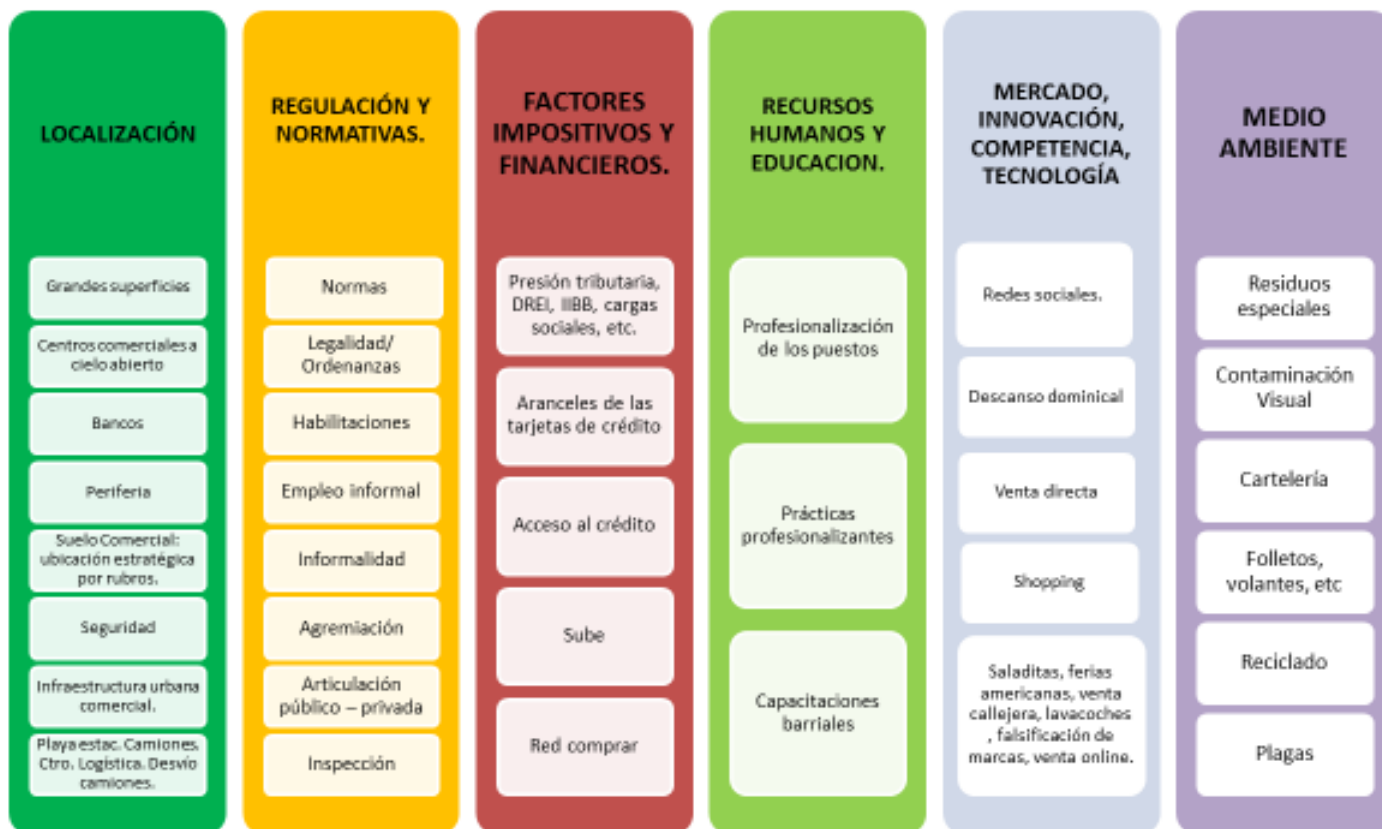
LOCALIZACIÓN

Grandes superficies

Centros comerciales a cielo abierto

Bancos

Periferia

Suelo Comercial: ubicación estratégica por rubros.

Seguridad

Infraestructura urbana comercial.

Playa estac. Camiones. Ctro. Logística. Desvío camiones.

REGULACIÓN Y NORMATIVAS.

Normas

Legalidad/ Ordenanzas

Habilitaciones

Empleo informal

Informalidad

Agremiación

Articulación público – privada

Inspección

FACTORES IMPOSITIVOS Y FINANCIEROS.

Presión tributaria, DREI, IIBB, cargas sociales, etc.

Aranceles de las tarjetas de crédito

Acceso al crédito

Sube

Red comprar

RECURSOS HUMANOS Y EDUCACION.

Profesionalización de los puestos

Prácticas profesionalizantes

Capacitaciones barriales

MERCADO, INNOVACIÓN, COMPETENCIA, TECNOLOGÍA

Redes sociales.

Descanso dominical

Venta directa

Shopping

Saladitas, ferias americanas, venta callejera, lavacoches , falsificación de marcas, venta online.

MEDIO AMBIENTE

Residuos especiales

Contaminación Visual

Cartelería

Folletos, volantes, etc

Reciclado

Plagas